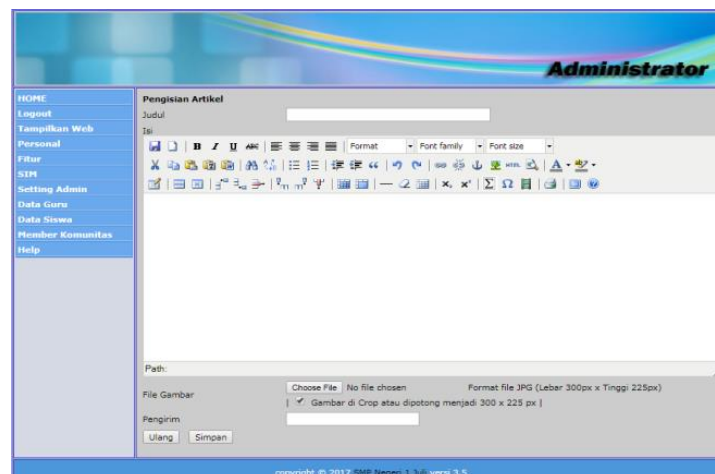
Administrator

HOME
Logout
Tampilkan Web
Personal
Fitur
SIM
Setting Admin
Data Guru
Data Siswa
Member Komunitas
Help

Pengisian Artikel
Judul
Isi

B I U ABC
Format
Font family
Font size

Path:

File Gambar
Choose File No file chosen
Format file JPG (Lebar 300px x Tinggi 225px)
| Gambar di Crop atau dipotong menjadi 300 x 225 px |

Pengirim

Ulang Simpan

copyright © 2012 SMP Negeri 1 Juli versi 3.5